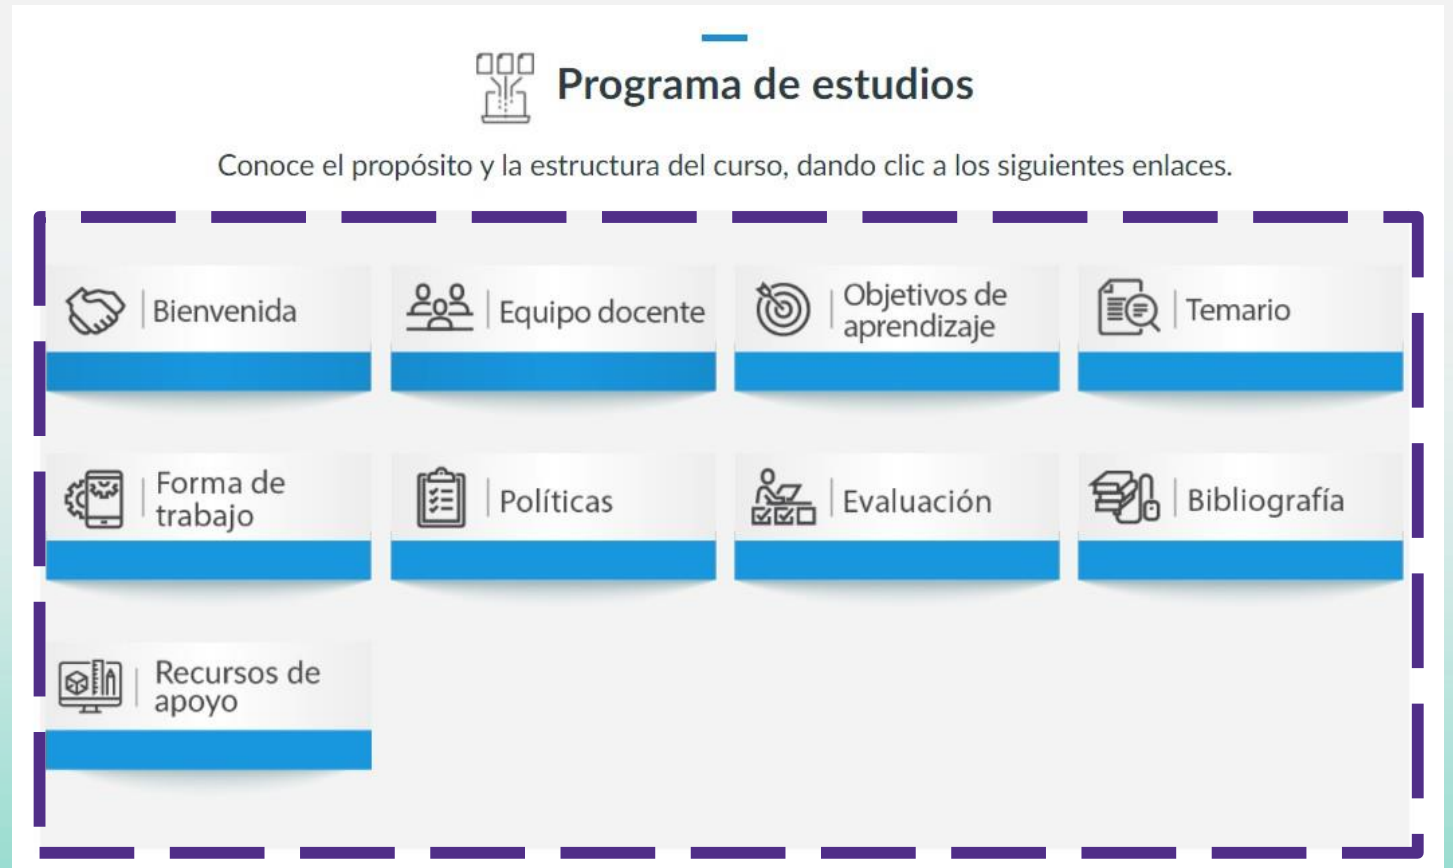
Programa de estudios

Conoce el propósito y la estructura del curso, dando clic a los siguientes enlaces.

Bienvenida

Equipo docente

Objetivos de aprendizaje

Temario

Forma de trabajo

Políticas

Evaluación

Bibliografía

Recursos de apoyo